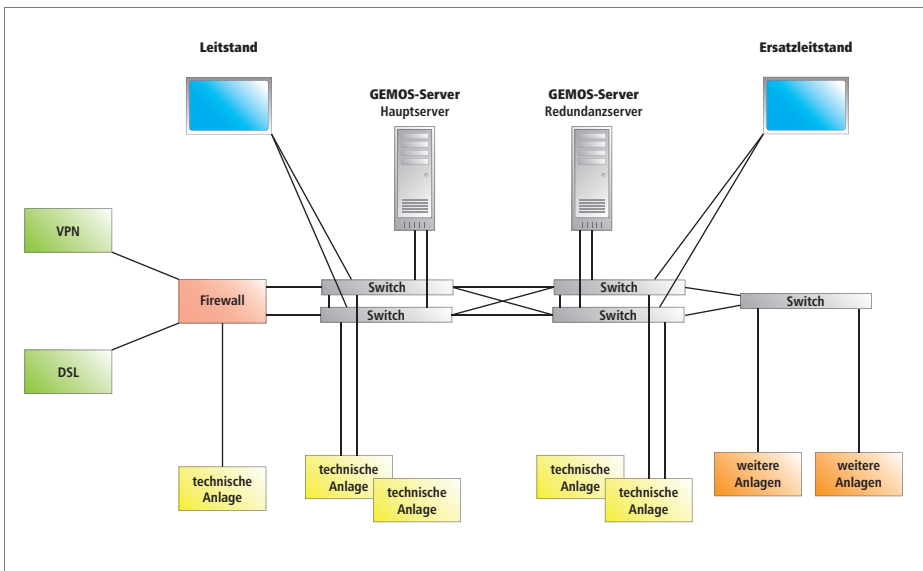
Leitstand

GEMOS-Server
Hauptserver

GEMOS-Server
Redundanzserver

Ersatzleitstand

VPN

Firewall

DSL

Switch

Switch

Switch

Switch

Switch

technische Anlage

technische Anlage

technische Anlage

technische Anlage

technische Anlage

weitere Anlagen

weitere Anlagen